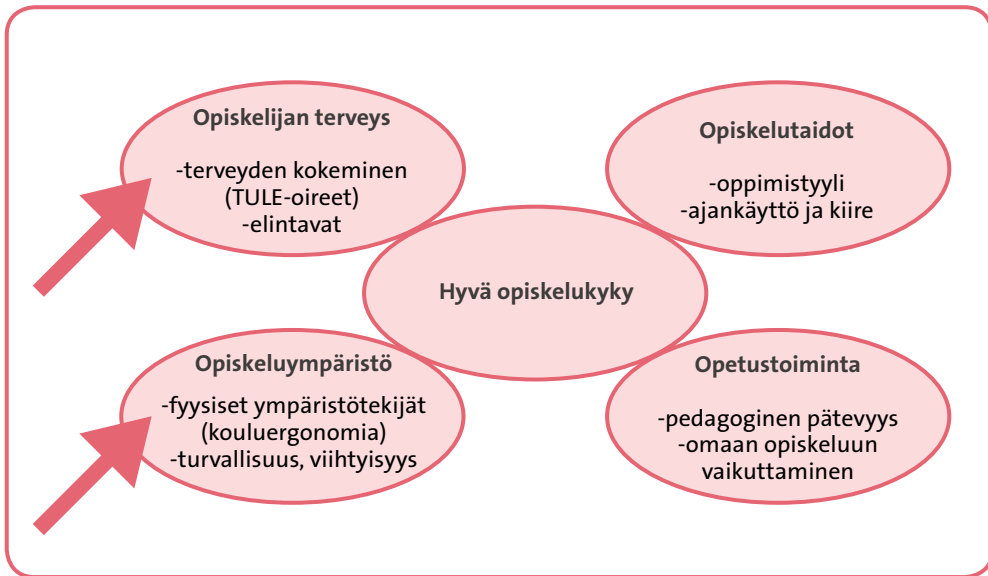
Opiskelijan terveys

-terveyden kokeminen
(TULE-oireet)
-elintavat

Opiskelutaidot

-oppimistyyli
-ajankäyttö ja kiire

Hyvä opiskelukyky

Opiskeluympäristö

-fyysiset ympäristötekijät
(kouluergonomia)
-turvallisuus, viihtyisyys

Opetustoiminta

-pedagoginen pätevyys
-omaan opiskeluun vaikuttaminen